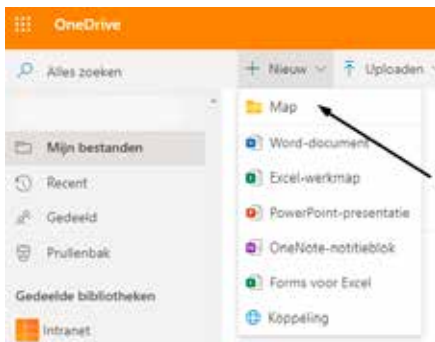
OneDrive

Alles zoeken

+ Nieuw

Uploaden

Mijn bestanden

Recent

Gedeeld

Prullenbak

Gedeelde bibliotheken

Intranet

Map

Word-document

Excel-werkmap

PowerPoint-presentatie

OneNote-notitieblok

Forms voor Excel

Koppeling